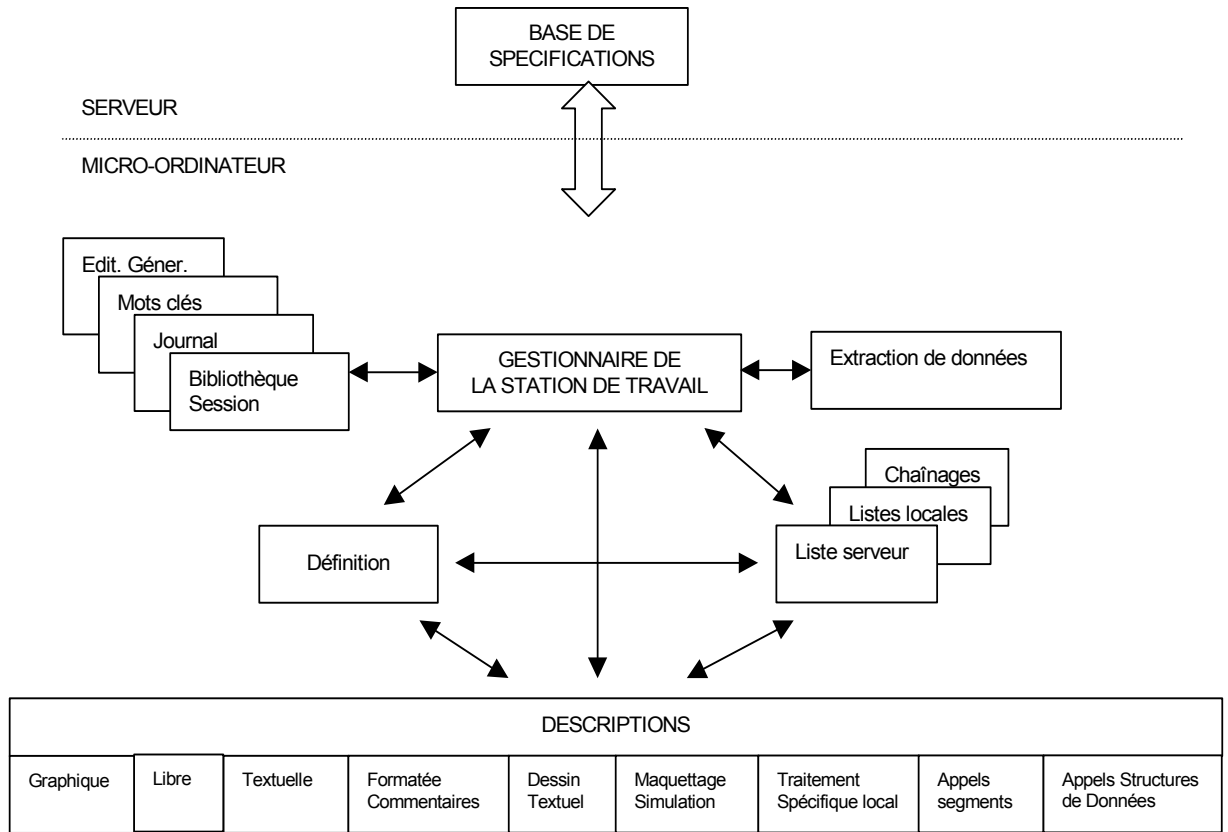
BASE DE SPECIFICATIONS

SERVEUR

MICRO-ORDINATEUR

Edit. Géner.

Mots clés

Journal

Bibliothèque Session

GESTIONNAIRE DE LA STATION DE TRAVAIL

Extraction de données

Chaînages

Listes locales

Liste serveur

Définition

| DESCRIPTIONS | | | | | | | | |
|---|---|---|---|---|---|---|---|---|
| Graphique | Libre | Textuelle | Formatée Commentaires | Dessin Textuel | Maquettage Simulation | Traitement Spécifique local | Appels segments | Appels Structures de Données |